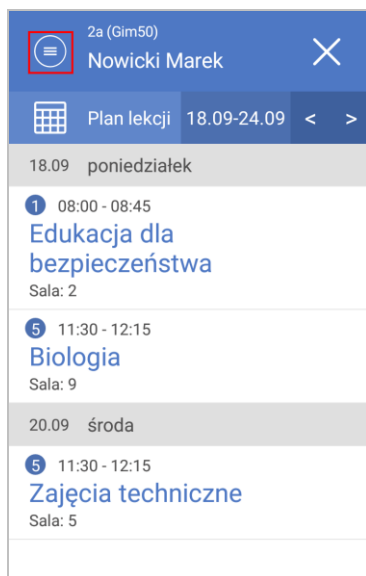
2a (Gim50)
Nowicki Marek

Plan lekcji 18.09-24.09 < >

18.09 poniedziałek

1 08:00 - 08:45
Edukacja dla bezpieczeństwa
Sala: 2

5 11:30 - 12:15
Biologia
Sala: 9

20.09 środa

5 11:30 - 12:15
Zajęcia techniczne
Sala: 5